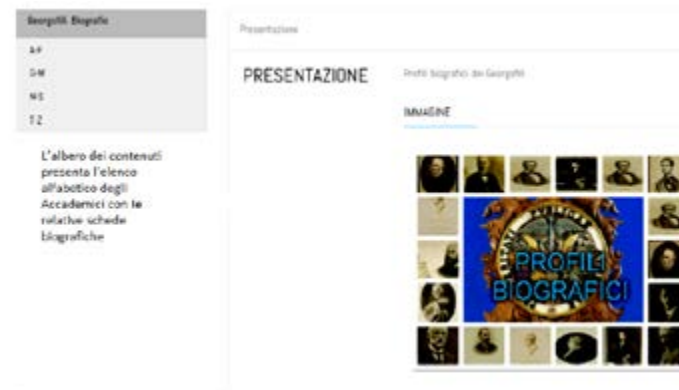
Georgofili. Biografie

A-F

G-M

N-S

T-Z

L'albero dei contenuti presenta l'elenco alfabetico degli Accademici con le relative schede biografiche

Presentazione

PRESENTAZIONE

Profili biografici dei Georgofili

IMMAGINE

PROFILI BIOGRAFICI